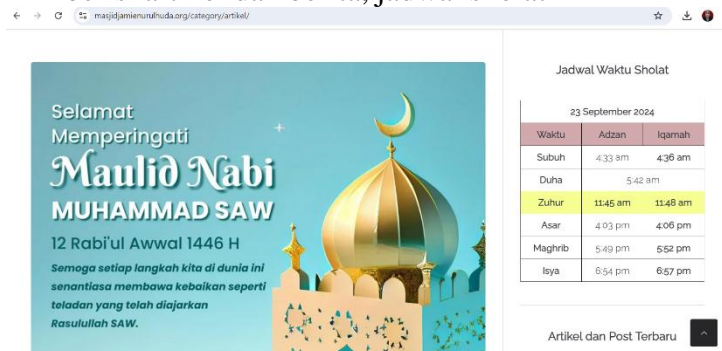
masjidjamienurulhuda.org/category/artikel/

Selamat Memperingati
Maulid Nabi
MUHAMMAD SAW
12 Rabi'ul Awwal 1446 H
Semoga setiap langkah kita di dunia ini senantiasa membawa kebaikan seperti teladan yang telah diajarkan Rasulullah SAW.

Jadwal Waktu Sholat

23 September 2024

| Waktu | Adzan | Iqamah |
|---|---|---|
| Subuh | 4:33 am | 4:36 am |
| Duha | 5:42 am | |
| Zuhur | 11:45 am | 11:48 am |
| Asar | 4:03 pm | 4:06 pm |
| Maghrib | 5:49 pm | 5:52 pm |
| Isya | 6:54 pm | 6:57 pm |

Artikel dan Post Terbaru